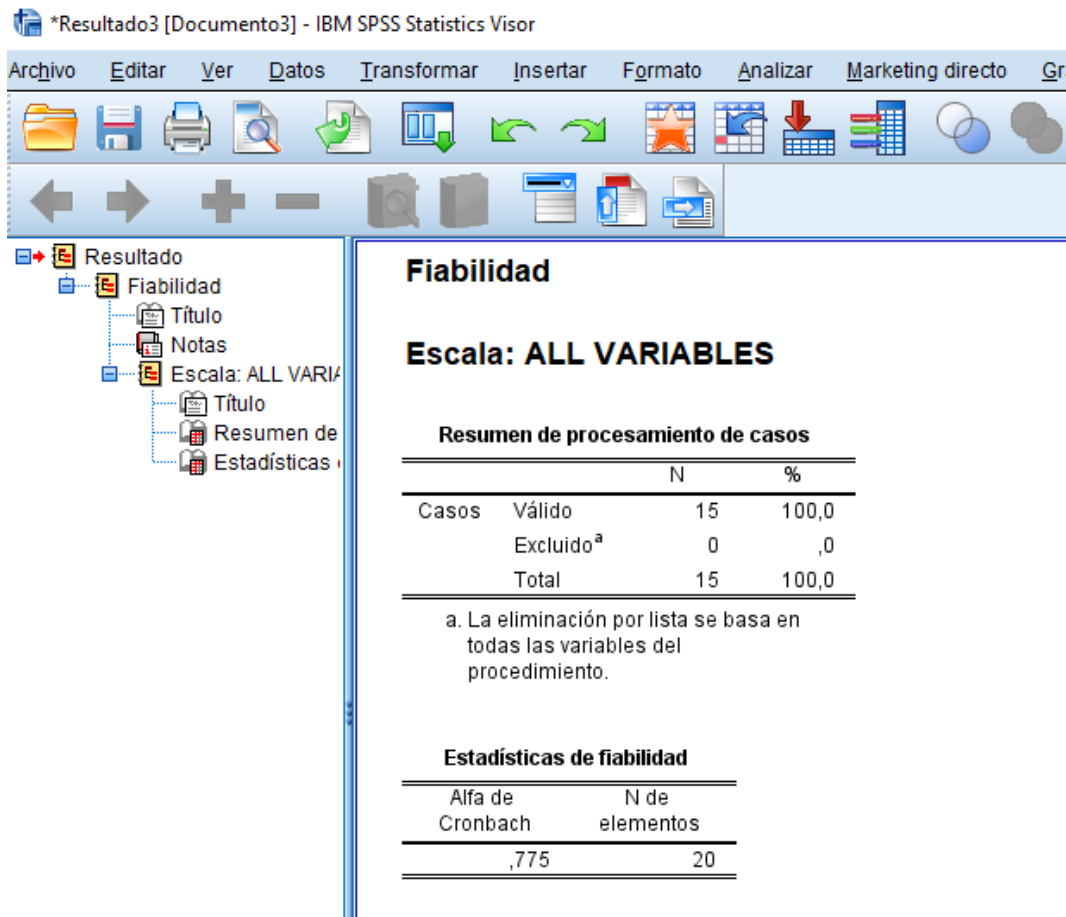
*Resultado3 [Documento3] - IBM SPSS Statistics Visor

Archivo Editar Ver Datos Transformar Insertar Formato Analizar Marketing directo Gr

Resultado
Fiabilidad
Título
Notas
Escala: ALL VARIA
Título
Resumen de
Estadísticas

Fiabilidad

Escala: ALL VARIABLES

Resumen de procesamiento de casos

| | | N | % |
|---|---|---|---|
| Casos | Válido | 15 | 100,0 |
| | Excluido$^a$ | 0 | ,0 |
| | Total | 15 | 100,0 |

a. La eliminación por lista se basa en todas las variables del procedimiento.

Estadísticas de fiabilidad

| Alfa de Cronbach | N de elementos |
|---|---|
| ,775 | 20 |